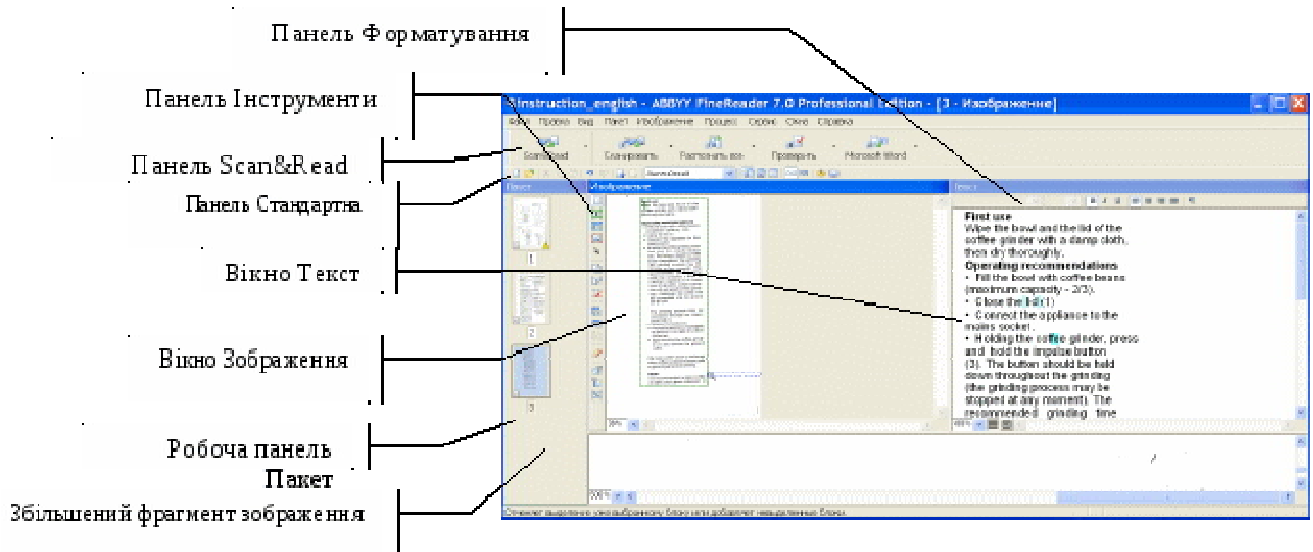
Панель Форматування

Панель Інструменти

Панель Scan&Read

Панель Стандартна

Вікно Текст

Вікно Зображення

Робоча панель Пакет

Збільшений фрагмент зображення

Instruction_english - ABBYY FineReader 7.0 Professional Edition - [3 - Изображение]

Файл Правка Вид Пакет Изображение Процесс Сервис Окно Справка

Scan&Read Сканировать Распознать все Проверить Microsoft Word

Пакет Изображение Текст

1 2 3

First use
Wipe the bowl and the lid of the coffee grinder with a damp cloth, then dry thoroughly.
Operating recommendations
• Fill the bowl with coffee beans (maximum capacity - 2/3).
• Close the lid (1)
• Connect the appliance to the mains socket.
• Holding the coffee grinder, press and hold the impulse button (3). The button should be held down throughout the grinding (the grinding process may be stopped at any moment). The recommended grinding time

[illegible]